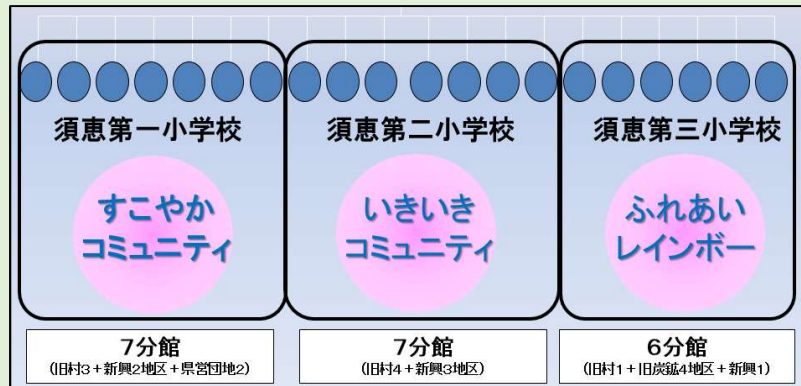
須恵第一小学校

すこやか
コミュニティ

須恵第二小学校

いきいき
コミュニティ

須恵第三小学校

ふれあい
レインボー

7分館
(旧村3+新興2地区+県営団地2)

7分館
(旧村4+新興3地区)

6分館
(旧村1+旧炭鉱4地区+新興1)